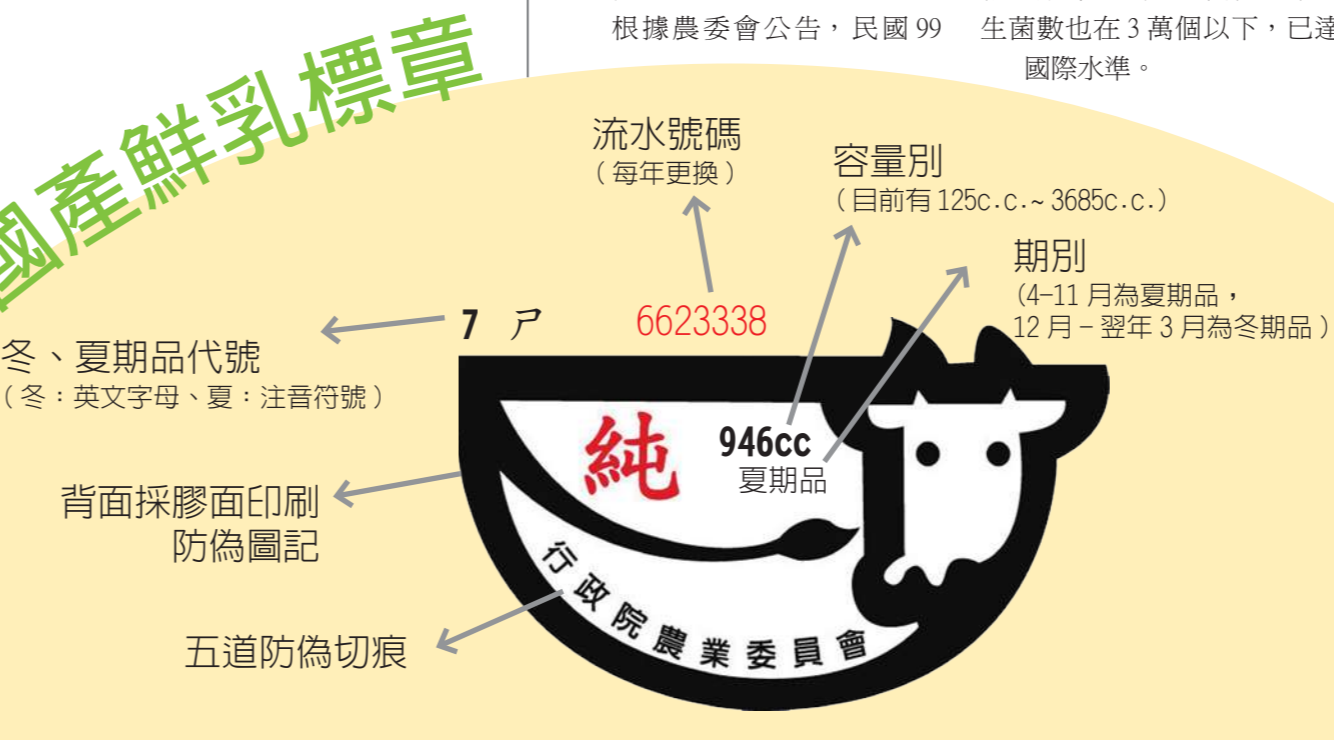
根據農委會公告，民國 99

生菌數也在 3 萬個以下，已達 國際水準。

國產鮮乳標章

流水號碼
（每年更換）

容量別
（目前有 125c.c.~ 3685c.c.）

期別
(4–11 月為夏期品，
12 月 – 翌年 3 月為冬期品）

7 ㄕ

6623338

冬、夏期品代號
（冬：英文字母、夏：注音符號）

純

946cc
夏期品

背面採膠面印刷
防偽圖記

行政院農業委員會

五道防偽切痕